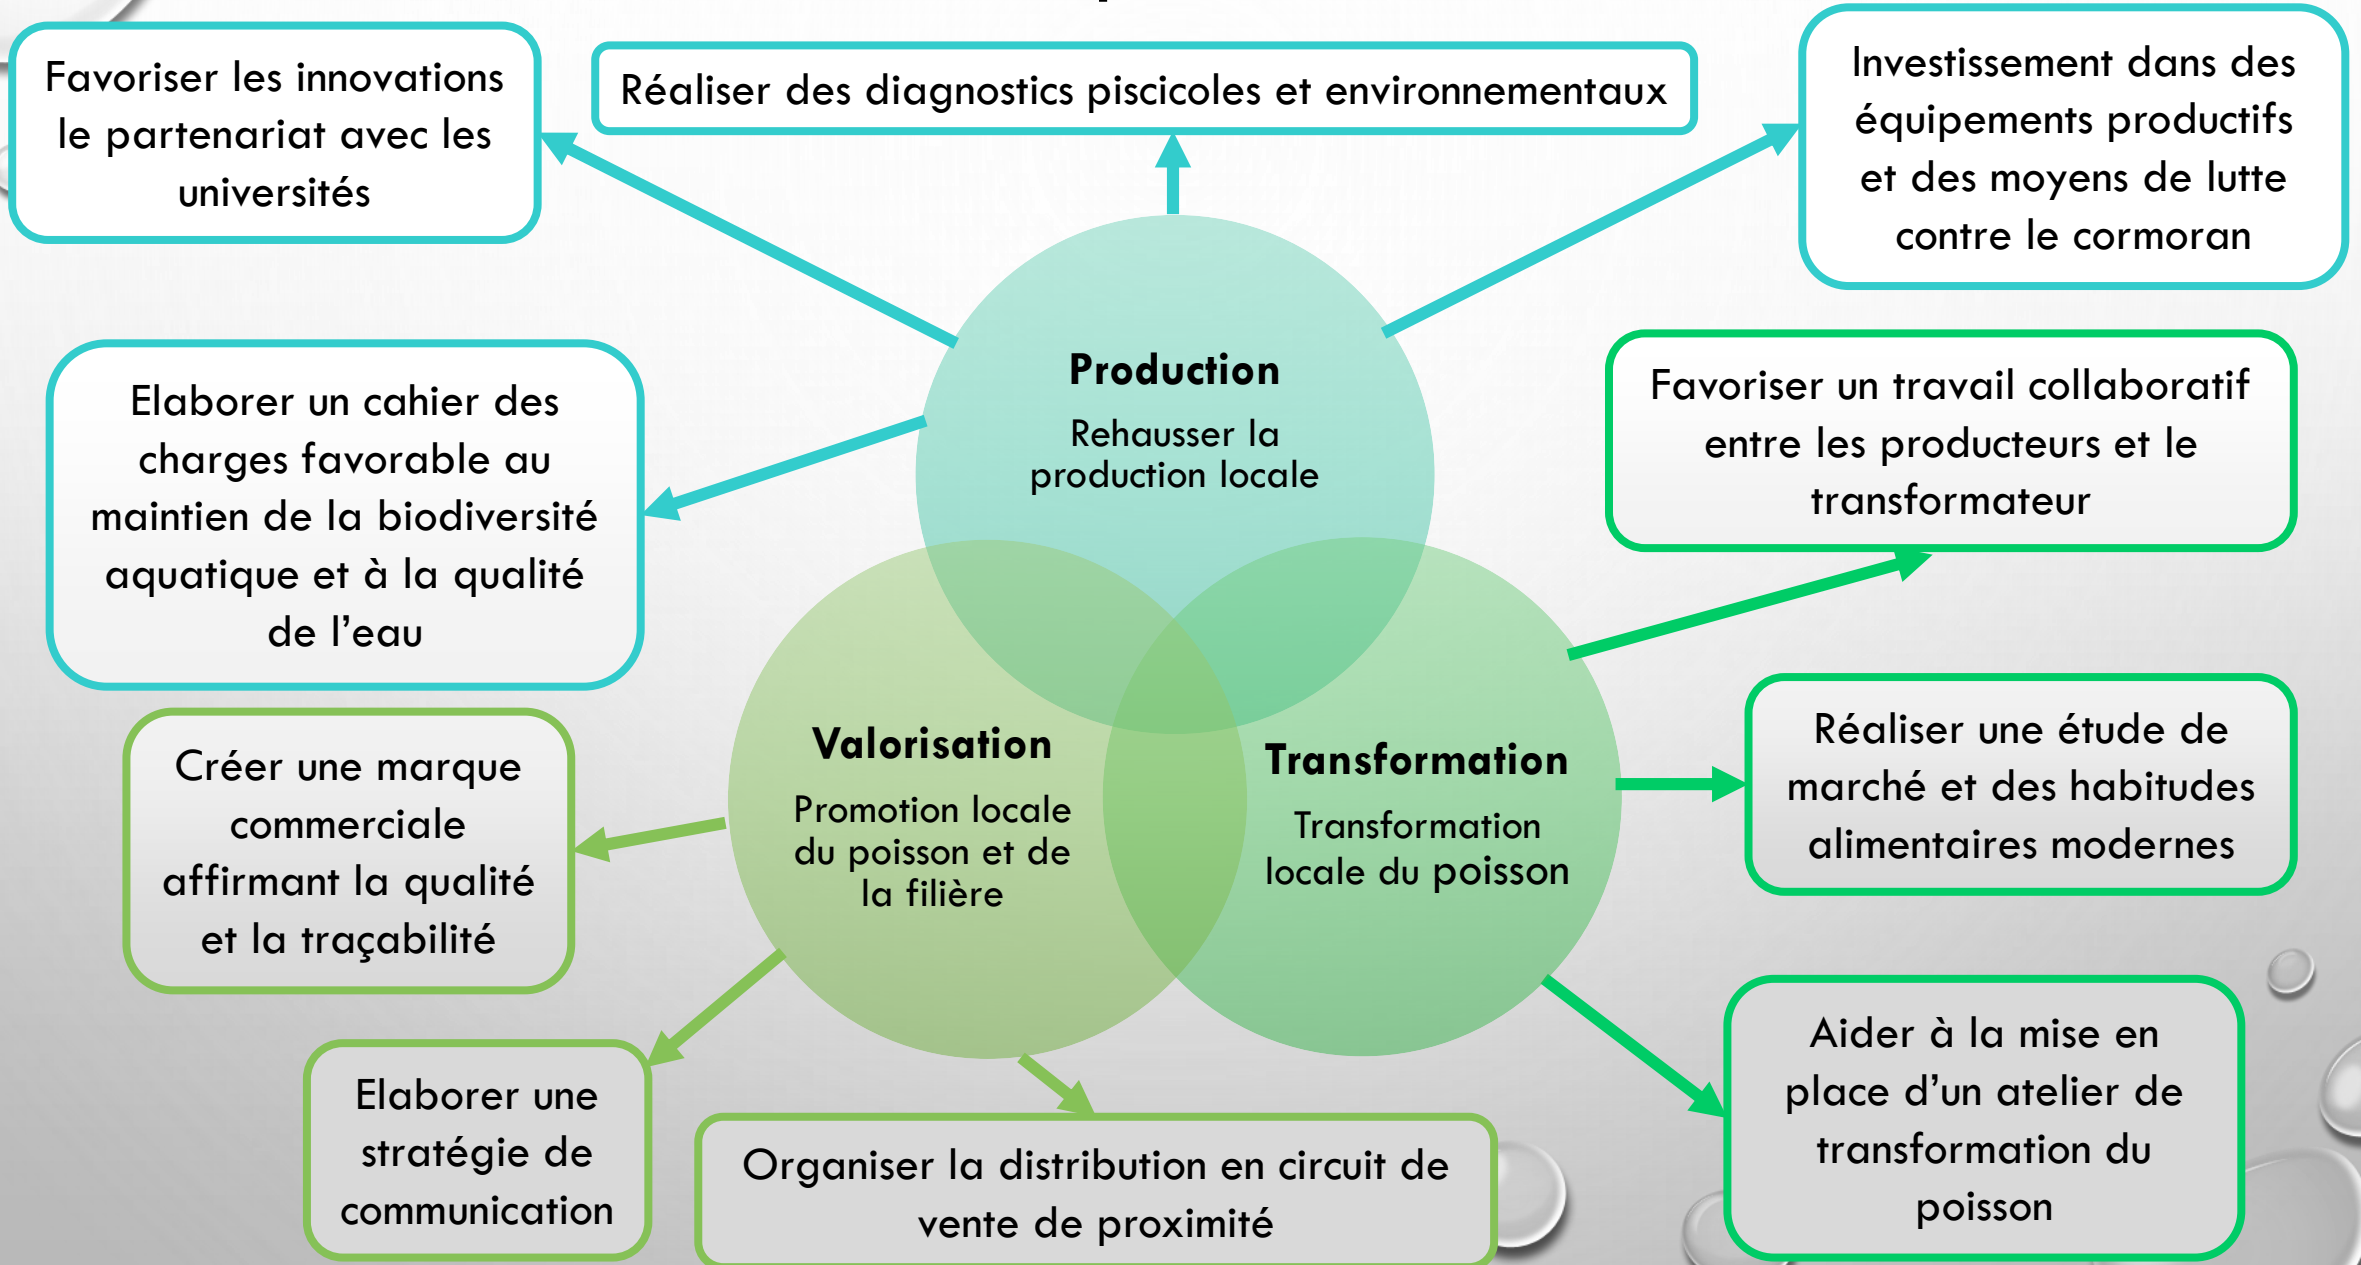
Favoriser les innovations le partenariat avec les universités

Réaliser des diagnostics piscicoles et environnementaux

Investissement dans des équipements productifs et des moyens de lutte contre le cormoran

Production
Rehausser la production locale

Elaborer un cahier des charges favorable au maintien de la biodiversité aquatique et à la qualité de l'eau

Favoriser un travail collaboratif entre les producteurs et le transformateur

Valorisation
Promotion locale du poisson et de la filière

Transformation
Transformation locale du poisson

Réaliser une étude de marché et des habitudes alimentaires modernes

Créer une marque commerciale affirmant la qualité et la traçabilité

Aider à la mise en place d'un atelier de transformation du poisson

Elaborer une stratégie de communication

Organiser la distribution en circuit de vente de proximité